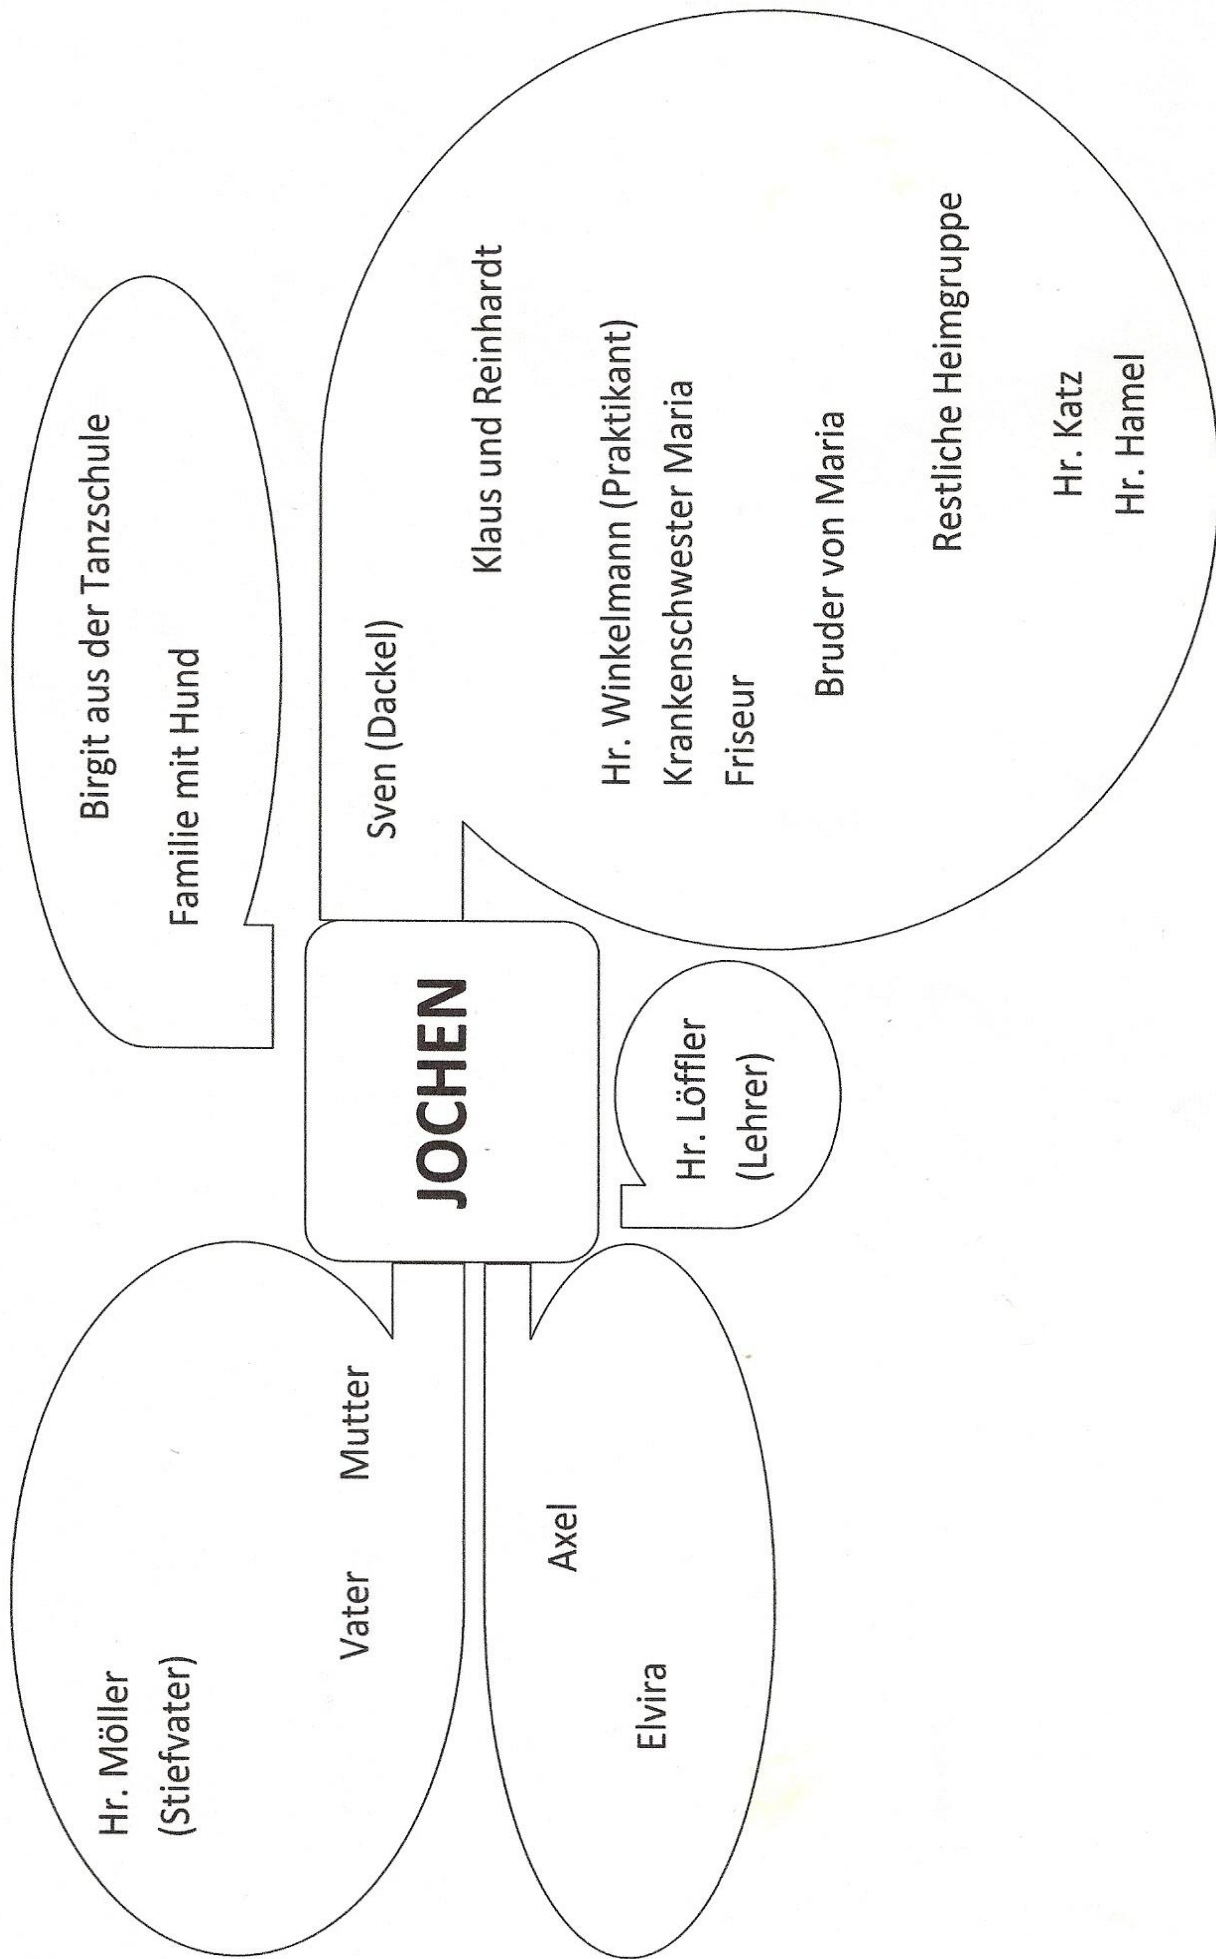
JOCHEN

Birgit aus der Tanzschule

Familie mit Hund

Sven (Dackel)

Klaus und Reinhardt

Hr. Winkelmann (Praktikant)
Krankenschwester Maria
Friseur

Bruder von Maria

Restliche Heimgruppe

Hr. Katz
Hr. Hamel

Hr. Löffler
(Lehrer)

Hr. Möller
(Stiefvater)

Vater

Mutter

Axel

Elvira